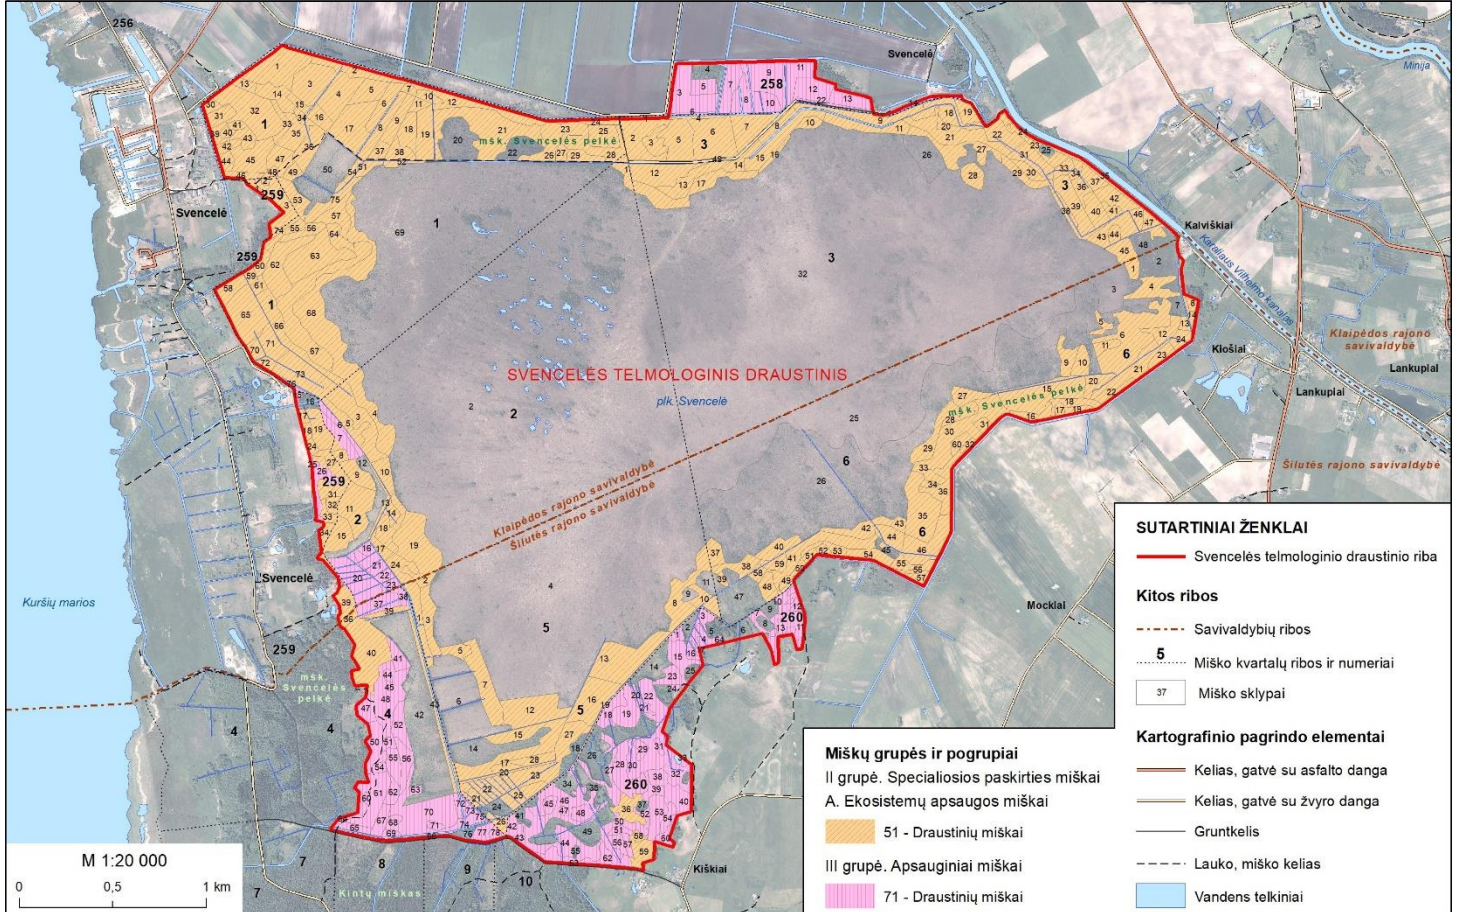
SVENCELĖS TELMOLOGINIS DRAUSTINIS

plk. Svencelė

mšk. Svencelės pelkė

Svencelė

Kalviškiai

Karaliaus Vilhelmo kanalas

Klaipėdos rajono savivaldybė

Kiošiai

Lankupiai

Šilutės rajono savivaldybė

Klaipėdos rajono savivaldybė
Šilutės rajono savivaldybė

Kuršių marios

Mockiai

Kiškiai

Kintų miškas

Minija

256

258

259

260

SUTARTINIAI ŽENKLAI

Svencelės telmologinio draustinio riba

Kitos ribos

Savivaldybių ribos

5 Miško kvartalų ribos ir numeriai

37 Miško sklypai

Kartografinio pagrindo elementai

Kelias, gatvė su asfalto danga

Kelias, gatvė su žvyro danga

Gruntkelis

Lauko, miško kelias

Vandens telkiniai

Miškų grupės ir pogrupiai

II grupė. Specialiosios paskirties miškai

A. Ekosistemų apsaugos miškai

51 - Draustinių miškai

III grupė. Apsauginiai miškai

71 - Draustinių miškai

M 1:20 000

0 0,5 1 km